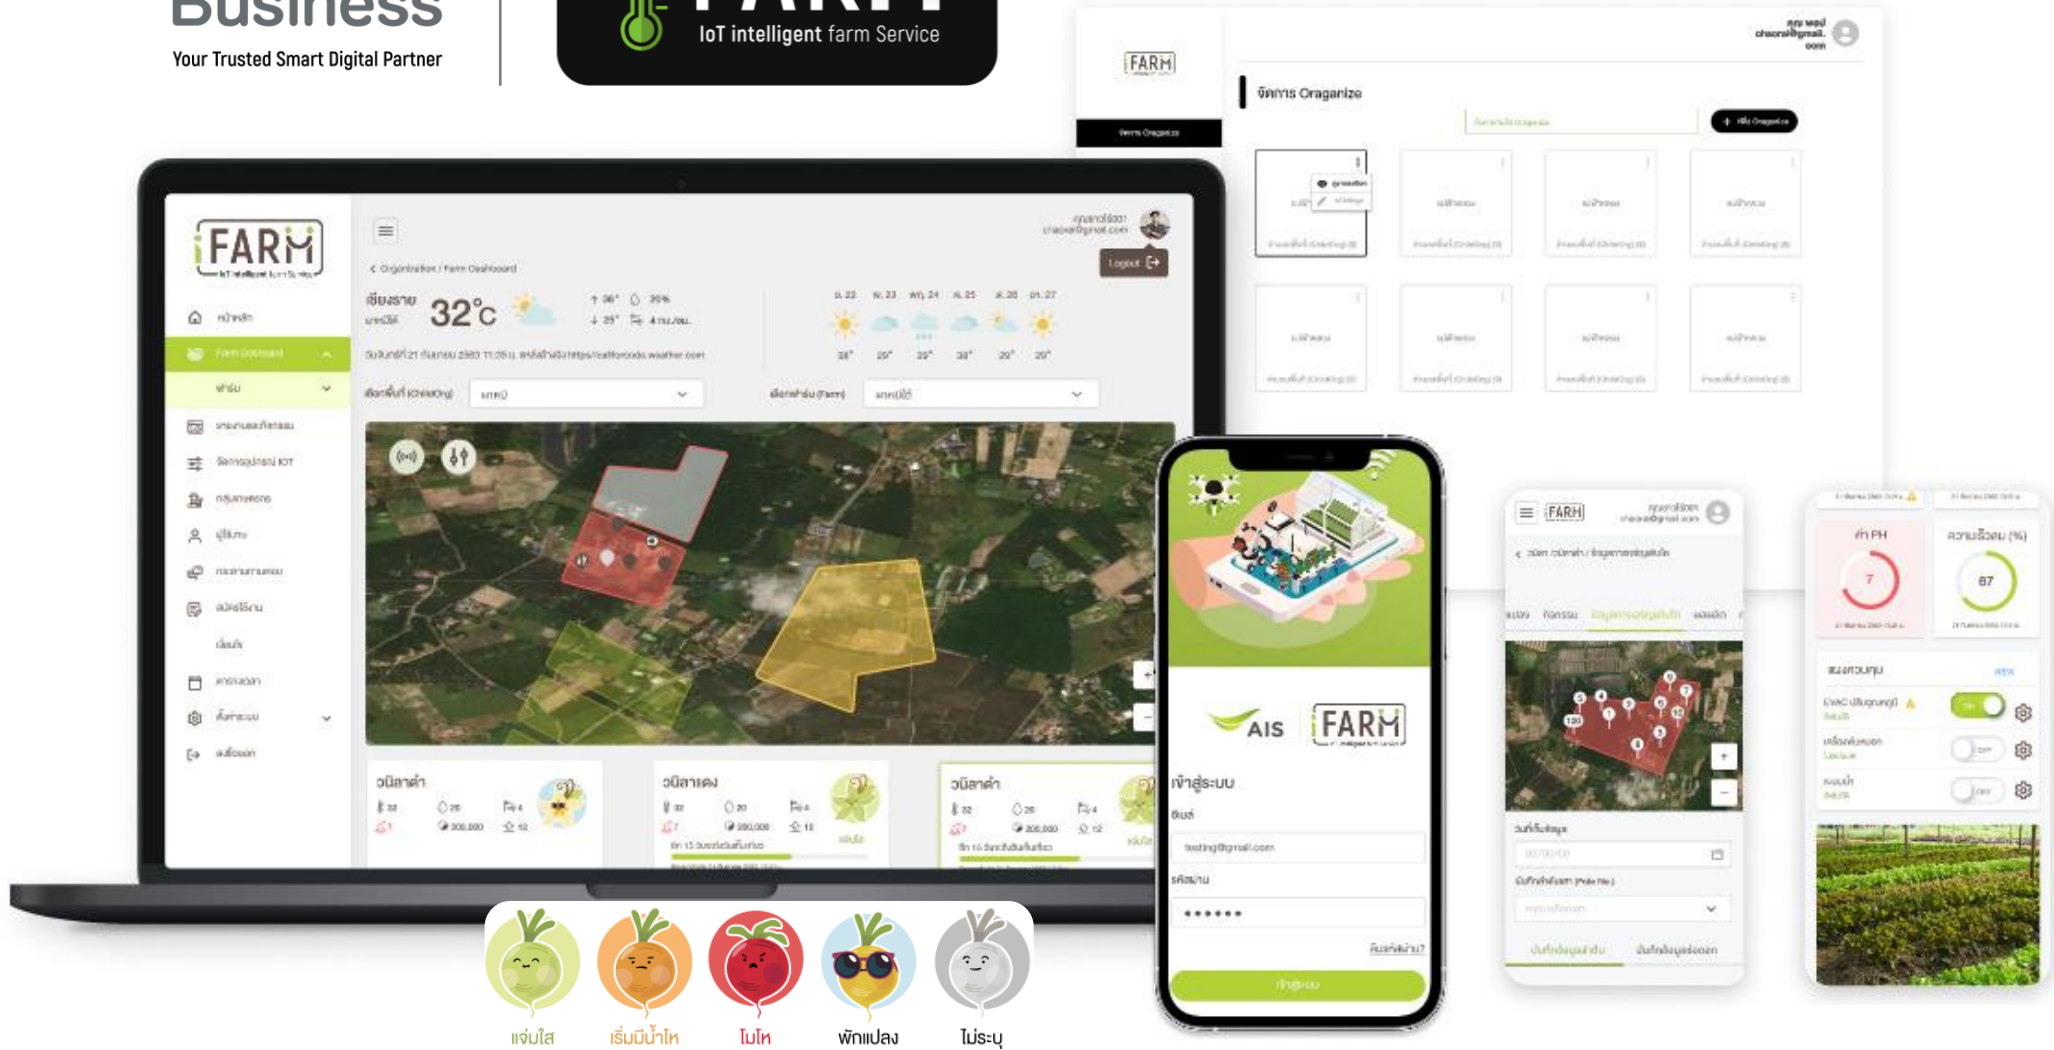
Business
Your Trusted Smart Digital Partner

FARM
IoT intelligent farm Service

iFARM

จัดการ Oraganize

iFARM

< Organization / Farm Dashboard

Logout

เชียงราย 32°c

iFARM

AIS iFARM

เข้าสู่ระบบ

อีเมล

รหัสผ่าน

••••••

เข้าสู่ระบบ

iFARM

ค่า PH 7

ความชื้นดิน (%) 67

แจ่มใส
เริ่มมีน้ำโห
โมโห
พักแปลง
ไม่ระบุ